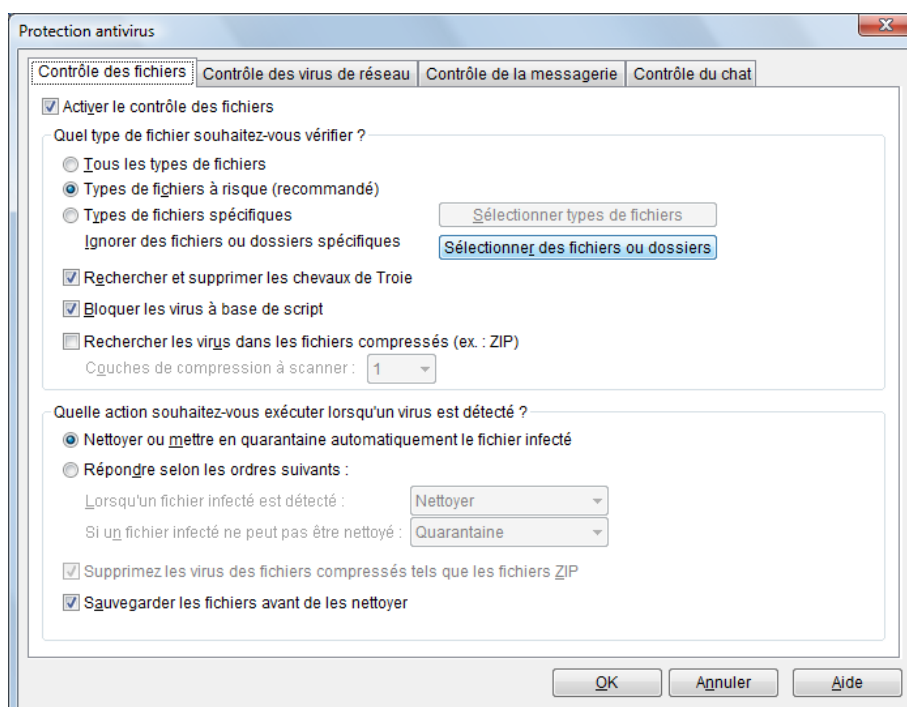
Protection antivirus

Contrôle des fichiers | Contrôle des virus de réseau | Contrôle de la messagerie | Contrôle du chat

Activer le contrôle des fichiers

Quel type de fichier souhaitez-vous vérifier ?

Tous les types de fichiers

Types de fichiers à risque (recommandé)

Types de fichiers spécifiques

Sélectionner types de fichiers

Ignorer des fichiers ou dossiers spécifiques

Sélectionner des fichiers ou dossiers

Rechercher et supprimer les chevaux de Troie

Bloquer les virus à base de script

Rechercher les virus dans les fichiers compressés (ex. : ZIP)

Couches de compression à scanner : 1

Quelle action souhaitez-vous exécuter lorsqu'un virus est détecté ?

Nettoyer ou mettre en quarantaine automatiquement le fichier infecté

Répondre selon les ordres suivants :

Lorsqu'un fichier infecté est détecté : Nettoyer

Si un fichier infecté ne peut pas être nettoyé : Quarantaine

Supprimez les virus des fichiers compressés tels que les fichiers ZIP

Sauvegarder les fichiers avant de les nettoyer

OK Annuler Aide